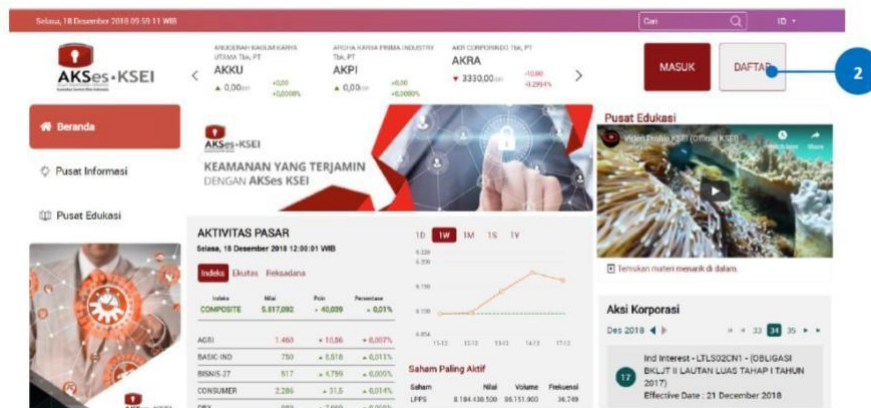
Selasa, 18 Desember 2018 09:59:11 WIB

Cari

ID

AKSes•KSEI

ANUGERAH KAGUM KARYA UTAMA Tbk, PT
AKKU
▲ 0,00 +0,00 +0,0000%

ARGHA KARYA PRIMA INDUSTRY Tbk, PT
AKPI
▲ 0,00 +0,00 +0,0000%

AKR CORPORINDO Tbk, PT
AKRA
▼ 3330,00 -10,00 -0,2994%

MASUK

DAFTAR

2

Beranda

Pusat Informasi

Pusat Edukasi

AKSes•KSEI

KEAMANAN YANG TERJAMIN DENGAN AKSes KSEI

Pusat Edukasi

Video Profile KSEI (Official KSEI)

Temukan materi menarik di dalam.

AKTIVITAS PASAR
Selasa, 18 Desember 2018 12:00:01 WIB

Indeks Ekuitas Reksadana

| Indeks | Nilai | Poin | Persentase |
|---|---|---|---|
| COMPOSITE | 5.817,092 | + 40,039 | + 0,01% |
| AGRI | 1.460 | + 10,86 | + 0,007% |
| BASIC IND | 750 | + 5,518 | + 0,011% |
| BISNIS-27 | 517 | + 4,759 | + 0,009% |
| CONSUMER | 2.286 | + 31,5 | + 0,014% |

1D 1W 1M 1S 1Y

Saham Paling Aktif

| Saham | Nilai | Volume | Frekuensi |
|---|---|---|---|
| LPPS | $ 184.438.500 | 86.151.900 | 36.749 |

Aksi Korporasi

Des 2018

33 34 35

17

Ind Interest - LTLS02CN1 - (OBLIGASI BKLJT II LAUTAN LUAS TAHAP I TAHUN 2017)
Effective Date : 21 December 2018